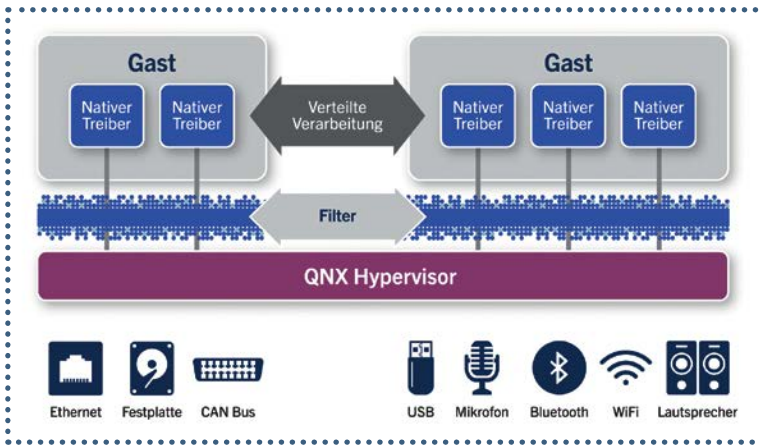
Gast

Nativer Treiber

Nativer Treiber

Verteilte Verarbeitung

Gast

Nativer Treiber

Nativer Treiber

Nativer Treiber

Filter

QNX Hypervisor

Ethernet

Festplatte

CAN Bus

USB

Mikrofon

Bluetooth

WiFi

Lautsprecher